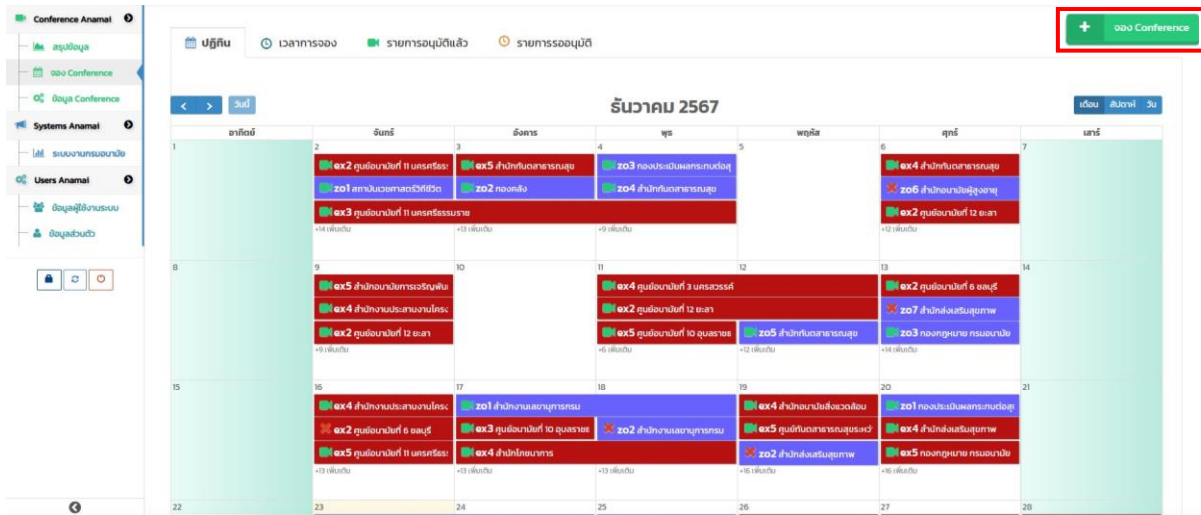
Conference Anamai
สรุปข้อมูล
จอง Conference
ข้อมูล Conference
Systems Anamai
ระบบงานกรมอนามัย
Users Anamai
ข้อมูลผู้ใช้งานระบบ
ข้อมูลส่วนตัว

ปฏิทิน
เวลาการจอง
รายการอนุมัติแล้ว
รายการรออนุมัติ

จอง Conference

< > วันนี้
ธันวาคม 2567
เดือน สัปดาห์ วัน

| อาทิตย์ | จันทร์ | อังคาร | พุธ | พฤหัส | ศุกร์ | เสาร์ |
|---|---|---|---|---|---|---|
| 1 | 2 ex2 ศูนย์อนามัยที่ 11 นครศรีธรร; zo1 สถาบันเวชศาสตร์วิถีชีวิต; ex3 ศูนย์อนามัยที่ 11 นครศรีธรรมราช; +14 เพิ่มเติม | 3 ex5 สำนักทันตสาธารณสุข; zo2 กองคลัง; +13 เพิ่มเติม | 4 zo3 กองประเมินผลกระทบต่อสุ; zo4 สำนักทันตสาธารณสุข; +9 เพิ่มเติม | 5 | 6 ex4 สำนักทันตสาธารณสุข; zo6 สำนักอนามัยผู้สูงอายุ; ex2 ศูนย์อนามัยที่ 12 ยะลา; +12 เพิ่มเติม | 7 |
| 8 | 9 ex5 สำนักอนามัยการเจริญพัน; ex4 สำนักงานประสานงานโครง; ex2 ศูนย์อนามัยที่ 12 ยะลา; +9 เพิ่มเติม | 10 | 11 ex4 ศูนย์อนามัยที่ 3 นครสวรรค์; ex2 ศูนย์อนามัยที่ 12 ยะลา; ex5 ศูนย์อนามัยที่ 10 อุบลราชธ; +6 เพิ่มเติม | 12 zo5 สำนักทันตสาธารณสุข; +12 เพิ่มเติม | 13 ex2 ศูนย์อนามัยที่ 6 ชลบุรี; zo7 สำนักส่งเสริมสุขภาพ; zo3 กองกฎหมาย กรมอนามัย; +14 เพิ่มเติม | 14 |
| 15 | 16 ex4 สำนักงานประสานงานโครง; ex2 ศูนย์อนามัยที่ 6 ชลบุรี; ex5 ศูนย์อนามัยที่ 11 นครศรีธรร; +13 เพิ่มเติม | 17 zo1 สำนักงานเลขานุการกรม; ex3 ศูนย์อนามัยที่ 10 อุบลราชธ; ex4 สำนักโภชนาการ; +13 เพิ่มเติม | 18 zo2 สำนักงานเลขานุการกรม; +13 เพิ่มเติม | 19 ex4 สำนักอนามัยสิ่งแวดล้อม; ex5 ศูนย์ทันตสาธารณสุขระหว่; zo2 สำนักส่งเสริมสุขภาพ; +16 เพิ่มเติม | 20 zo1 กองประเมินผลกระทบต่อสุ; ex4 สำนักส่งเสริมสุขภาพ; ex5 กองกฎหมาย กรมอนามัย; +16 เพิ่มเติม | 21 |
| 22 | 23 | 24 | 25 | 26 | 27 | 28 |